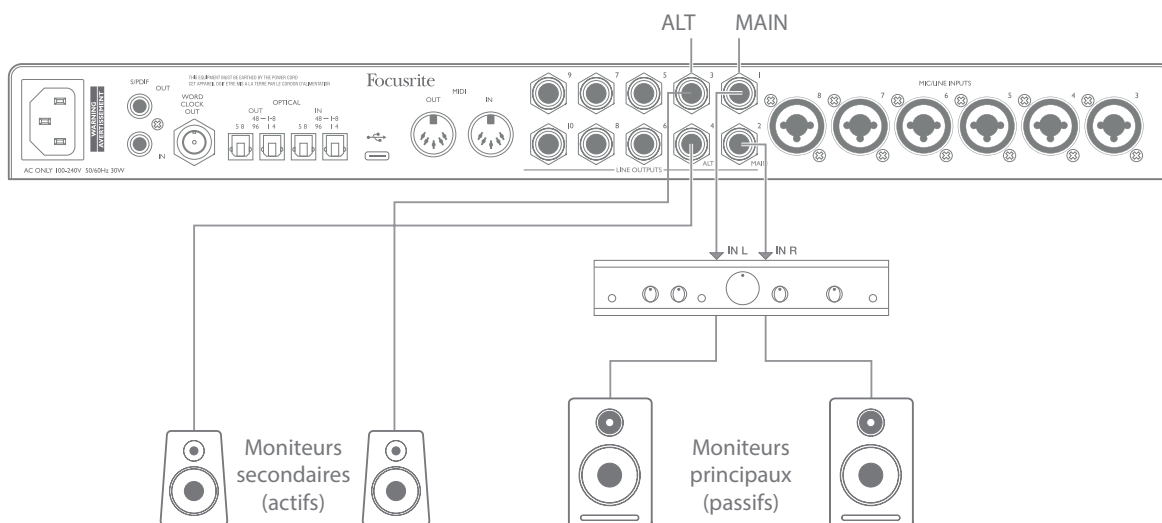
ALT MAIN

WARNING AVERTISSEMENT

AC ONLY 100-240V 50/60Hz 30W

S/PDIF OUT IN

WORD CLOCK OUT

THIS EQUIPMENT MUST BE EARTHED BY THE POWER CORD
CET APPAREIL DOIT ÊTRE MIS À LA TERRE PAR LE CORDON D'ALIMENTATION

OPTICAL
OUT 48 — 1-8 96 5 8 1 4
IN 48 — 1-8 96 5 8 1 4

Focusrite

MIDI OUT IN

9 7 5 3 1
10 8 6 4 2

ALT MAIN

LINE OUTPUTS

MIC/LINE INPUTS

8 7 6 5 4 3

IN L IN R

Moniteurs secondaires (actifs)

Moniteurs principaux (passifs)